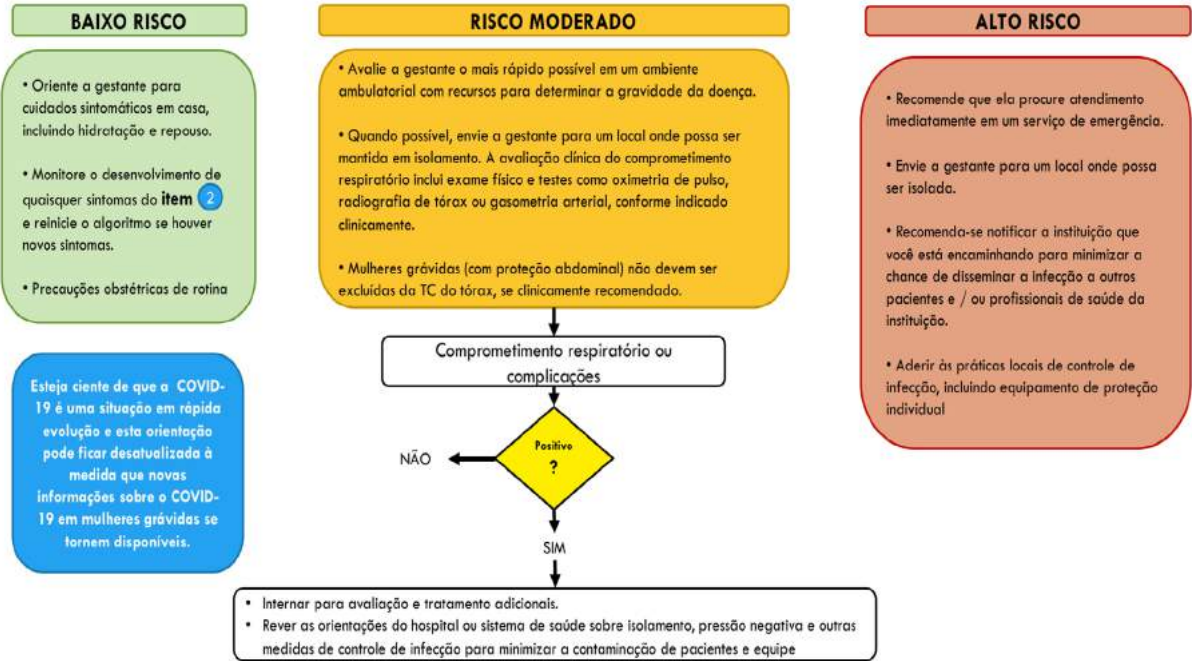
BAIXO RISCO

• Oriente a gestante para cuidados sintomáticos em casa, incluindo hidratação e repouso.

• Monitore o desenvolvimento de quaisquer sintomas do item 2 e reinicie o algoritmo se houver novos sintomas.

• Precauções obstétricas de rotina

Esteja ciente de que a COVID-19 é uma situação em rápida evolução e esta orientação pode ficar desatualizada à medida que novas informações sobre o COVID-19 em mulheres grávidas se tornem disponíveis.

RISCO MODERADO

• Avalie a gestante o mais rápido possível em um ambiente ambulatorial com recursos para determinar a gravidade da doença.

• Quando possível, envie a gestante para um local onde possa ser mantida em isolamento. A avaliação clínica do comprometimento respiratório inclui exame físico e testes como oximetria de pulso, radiografia de tórax ou gasometria arterial, conforme indicado clinicamente.

• Mulheres grávidas (com proteção abdominal) não devem ser excluídas da TC do tórax, se clinicamente recomendado.

Comprometimento respiratório ou complicações

Positivo ?

NÃO

SIM

• Internar para avaliação e tratamento adicionais.
• Rever as orientações do hospital ou sistema de saúde sobre isolamento, pressão negativa e outras medidas de controle de infecção para minimizar a contaminação de pacientes e equipe

ALTO RISCO

• Recomende que ela procure atendimento imediatamente em um serviço de emergência.

• Envie a gestante para um local onde possa ser isolada.

• Recomenda-se notificar a instituição que você está encaminhando para minimizar a chance de disseminar a infecção a outros pacientes e / ou profissionais de saúde da instituição.

• Aderir às práticas locais de controle de infecção, incluindo equipamento de proteção individual